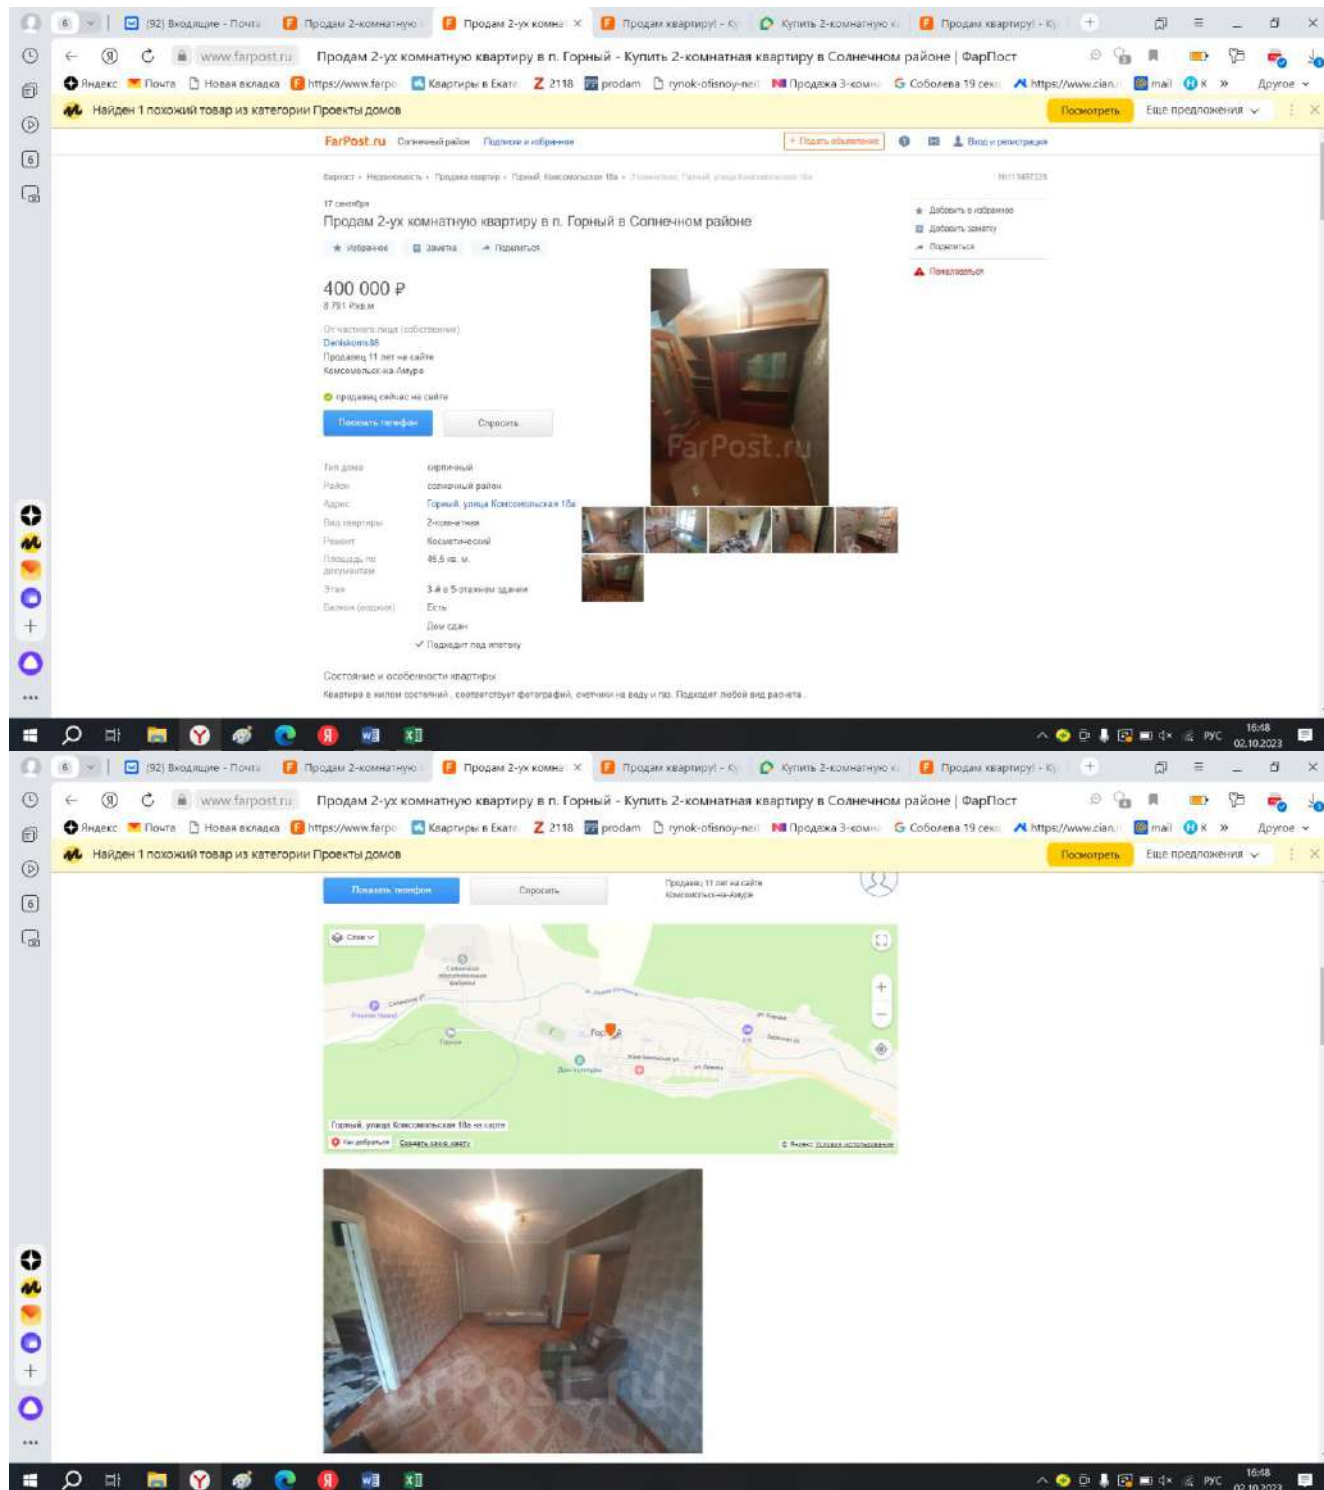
6 | (92) Входящие - Почта | Продам 2-комнатную | Продам 2-ух комна × | Продам квартиру! - Ку | Купить 2-комнатную к | Продам квартиру! - Ку

www.farpost.ru Продам 2-ух комнатную квартиру в п. Горный - Купить 2-комнатная квартиру в Солнечном районе | ФарПост

Яндекс | Почта | Новая вкладка | https://www.farpo | Квартиры в Екате | 2118 | prodam | rynok-ofisnoy-ne | Продажа 3-комн | Соболева 19 секц | https://www.cian | mail | К | » | Другое

Найден 1 похожий товар из категории Проекты домов | Посмотреть | Еще предложения

FarPost.ru Солнечный район Подписки и избранное + Подать объявление Вход и регистрация

Фарпост › Недвижимость › Продажа квартир › Горный, Комсомольская 18а › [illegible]

17 сентября
Продам 2-ух комнатную квартиру в п. Горный в Солнечном районе
Избранное | Заметка | Поделиться

Добавить в избранное
Добавить заметку
Поделиться
Пожаловаться

400 000 ₽
8 791 ₽/кв.м

От частного лица (собственник)
Deniskoms88
Продавец 11 лет на сайте
Комсомольск-на-Амуре

продавец сейчас на сайте

Показать телефон | Спросить

FarPost.ru

| | |
|---|---|
| Тип дома | кирпичный |
| Район | солнечный район |
| Адрес | Горный, улица Комсомольская 18а |
| Вид квартиры | 2-комнатная |
| Ремонт | Косметический |
| Площадь по документам | 46,5 кв. м. |
| Этаж | 3-й в 5-этажном здании |
| Балкон (лоджия) | Есть |
| | Дом сдан |
| | ✓ Подходит под ипотеку |

Состояние и особенности квартиры
Квартира в жилом состоянии , соответствует фотографий, счетчики на воду и газ. Подходит любой вид расчета .

РУС 16:48 02.10.2023

Показать телефон | Спросить
Продавец 11 лет на сайте
Комсомольск-на-Амуре

Схема
Горный
Горный, улица Комсомольская 18а на карте
Как добраться | Скачать свою карту
© Яндекс Условия использования

FarPost.ru

РУС 16:48 02.10.2023